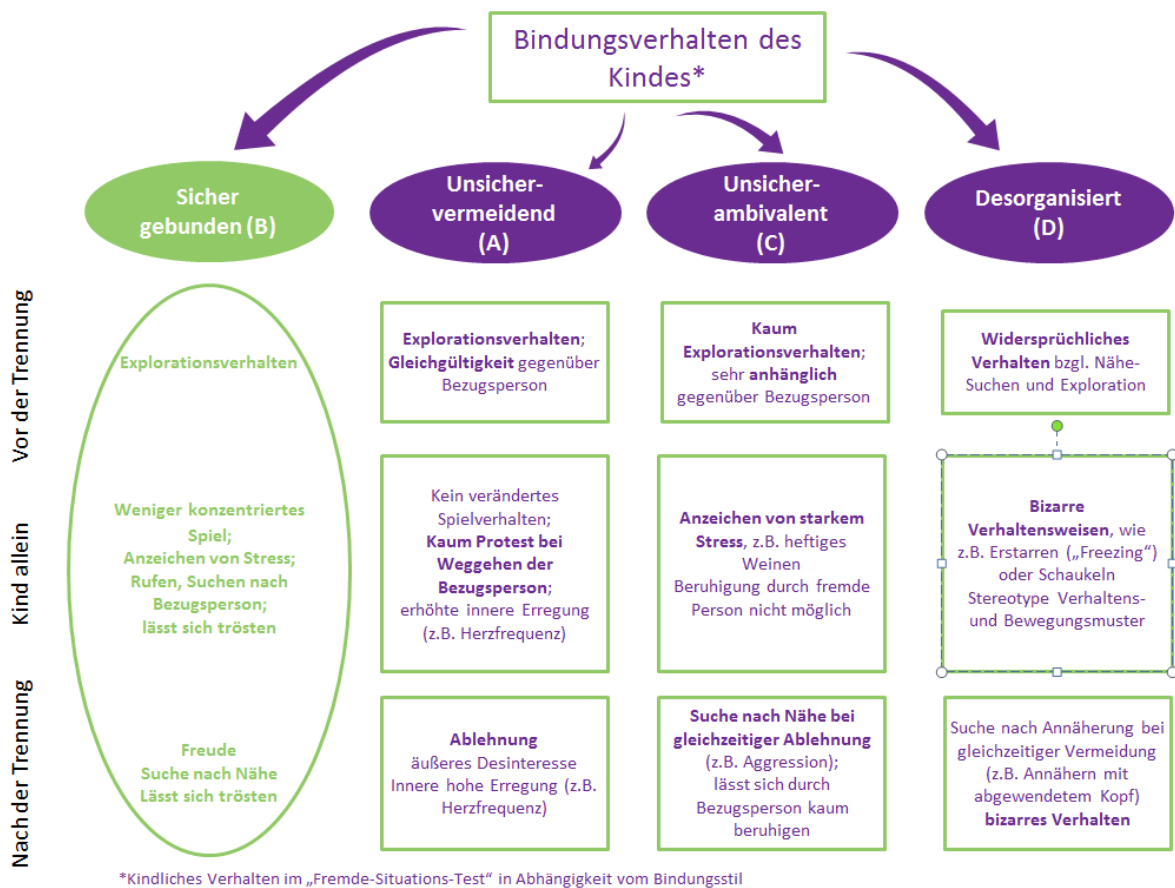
Bindungsverhalten des Kindes*

Sicher gebunden (B)

Unsicher-vermeidend (A)

Unsicher-ambivalent (C)

Desorganisiert (D)

Vor der Trennung

Explorationsverhalten

Explorationsverhalten; Gleichgültigkeit gegenüber Bezugsperson

Kaum Explorationsverhalten; sehr anhänglich gegenüber Bezugsperson

Widersprüchliches Verhalten bzgl. Nähe-Suchen und Exploration

Kind allein

Weniger konzentriertes Spiel; Anzeichen von Stress; Rufen, Suchen nach Bezugsperson; lässt sich trösten

Kein verändertes Spielverhalten; Kaum Protest bei Weggehen der Bezugsperson; erhöhte innere Erregung (z.B. Herzfrequenz)

Anzeichen von starkem Stress, z.B. heftiges Weinen Beruhigung durch fremde Person nicht möglich

Bizarre Verhaltensweisen, wie z.B. Erstarren („Freezing") oder Schaukeln Stereotype Verhaltens- und Bewegungsmuster

Nach der Trennung

Freude Suche nach Nähe Lässt sich trösten

Ablehnung äußeres Desinteresse Innere hohe Erregung (z.B. Herzfrequenz)

Suche nach Nähe bei gleichzeitiger Ablehnung (z.B. Aggression); lässt sich durch Bezugsperson kaum beruhigen

Suche nach Annäherung bei gleichzeitiger Vermeidung (z.B. Annähern mit abgewendetem Kopf) bizarres Verhalten

*Kindliches Verhalten im „Fremde-Situations-Test" in Abhängigkeit vom Bindungsstil